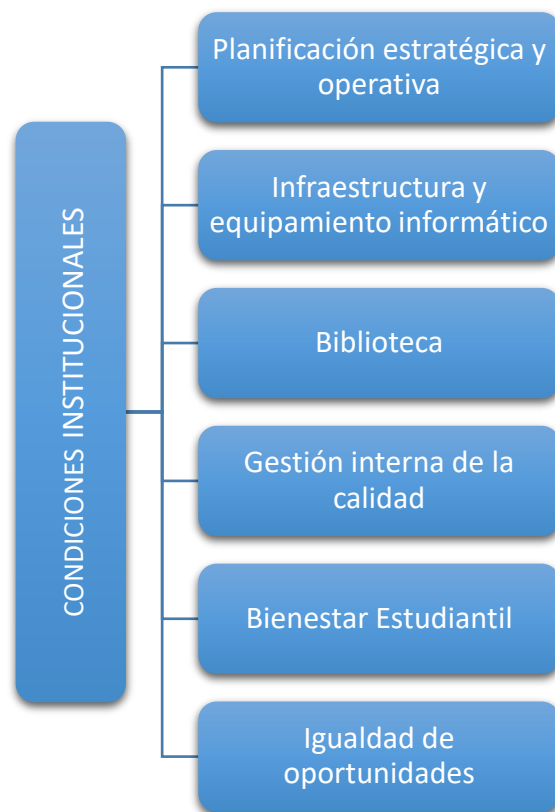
CONDICIONES INSTITUCIONALES

Planificación estratégica y operativa

Infraestructura y equipamiento informático

Biblioteca

Gestión interna de la calidad

Bienestar Estudiantil

Igualdad de oportunidades